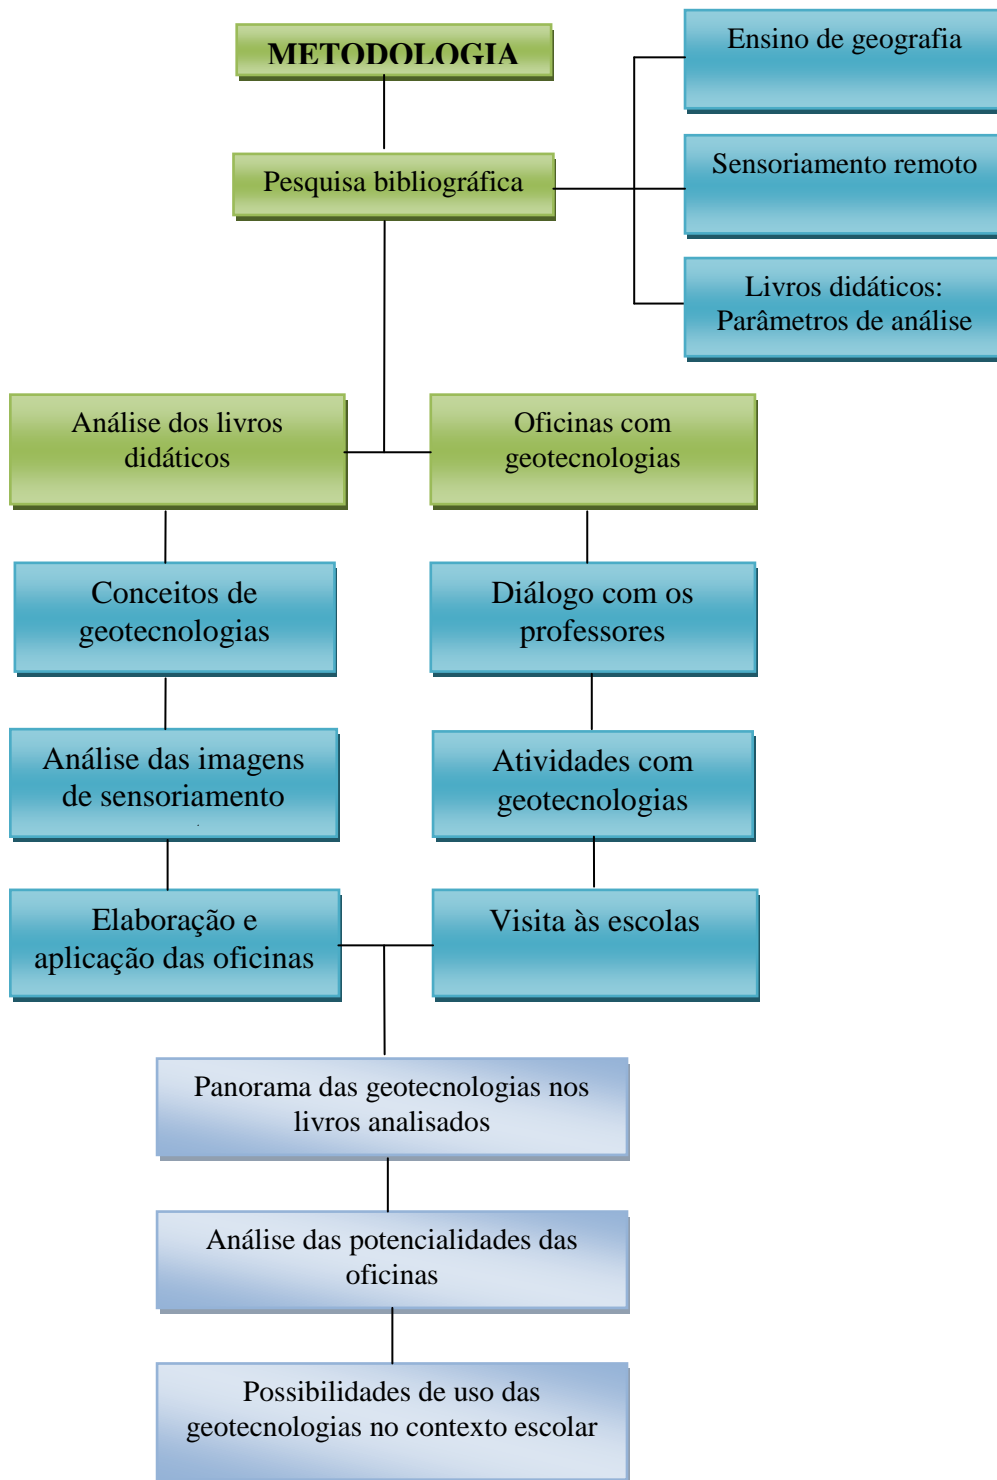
METODOLOGIA

Pesquisa bibliográfica

Ensino de geografia

Sensoriamento remoto

Livros didáticos: Parâmetros de análise

Análise dos livros didáticos

Oficinas com geotecnologias

Conceitos de geotecnologias

Diálogo com os professores

Análise das imagens de sensoriamento

Atividades com geotecnologias

Elaboração e aplicação das oficinas

Visita às escolas

Panorama das geotecnologias nos livros analisados

Análise das potencialidades das oficinas

Possibilidades de uso das geotecnologias no contexto escolar